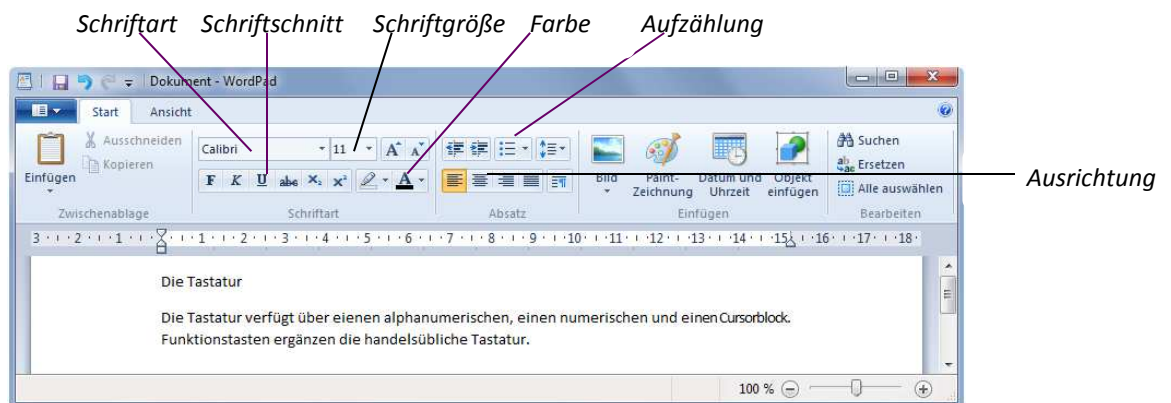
Schriftart Schriftschnitt Schriftgröße Farbe Aufzählung

Dokument - WordPad

Start Ansicht

Ausschneiden
Kopieren
Einfügen
Zwischenablage

Calibri 11
F K U abc $X_2$ $X^2$
Schriftart

Absatz

Bild
Paint-Zeichnung
Datum und Uhrzeit
Objekt einfügen
Einfügen

Suchen
Ersetzen
Alle auswählen
Bearbeiten

Ausrichtung

3 · 2 · 1 · 1 · 2 · 3 · 4 · 5 · 6 · 7 · 8 · 9 · 10 · 11 · 12 · 13 · 14 · 15 · 16 · 17 · 18

Die Tastatur

Die Tastatur verfügt über eienen alphanumerischen, einen numerischen und einen Cursorblock. Funktionstasten ergänzen die handelsübliche Tastatur.

100 %